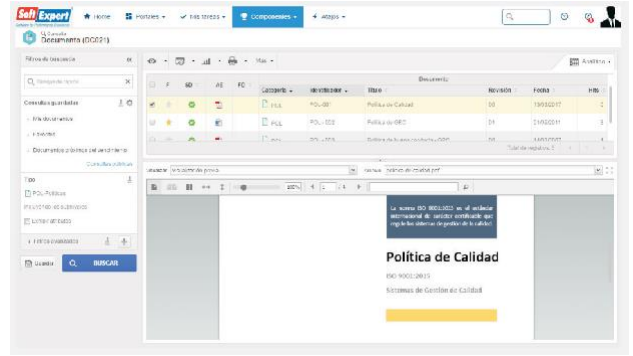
Soft Expert
Home Portales Mis tareas Componentes Atajos

SE Documento
Documento (DC021)

Filtros de búsqueda

Consultas guardadas
Mis documentos
Favoritos
Documentos próximos del vencimiento
Consultas públicas

Tipo
POL-Políticas
Mostrar subniveles
Limpiar atributos

Filtros avanzados

Guardar BUSCAR

Más

Análisis

Documento
Categoría Identificador Título Revisión Fecha
POL POL-007 Política de Calidad 00 19/03/2017
POL POL-123 Política de ISEC 01 21/03/2011
POL POL-123 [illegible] 00 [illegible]

Total de registros: 3

Visualizar Visualizador de gráfico Nombre política de calidad.pdf

100%

La norma ISO 9001:2015 es el estándar internacional de carácter certificable que regula los sistemas de gestión de la calidad

Política de Calidad

ISO 9001:2015

Sistemas de Gestión de Calidad